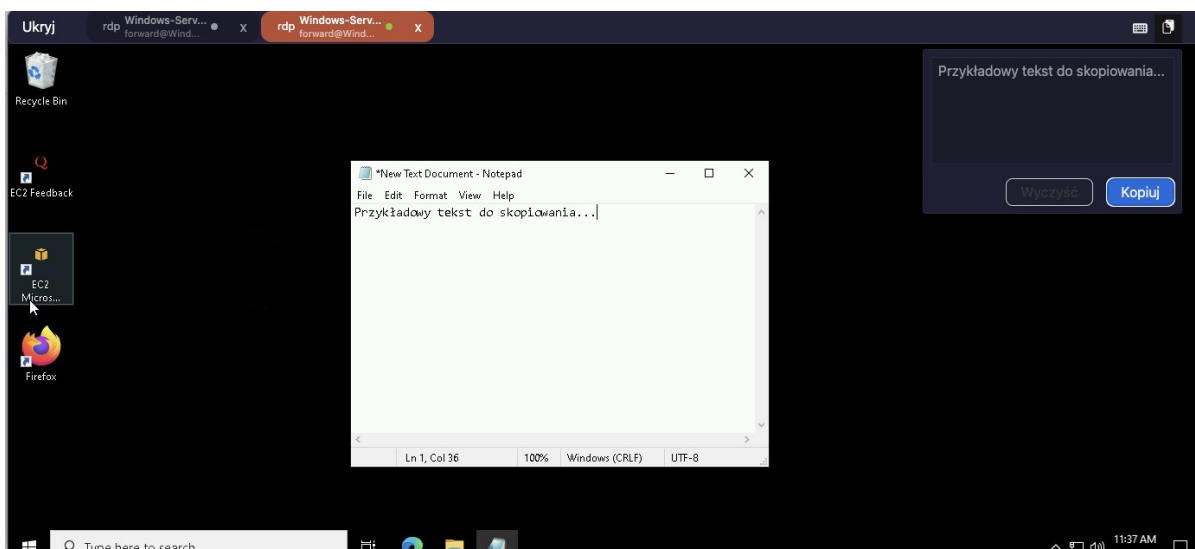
Ukryj
rdp Windows-Serv... forward@Wind... x
rdp Windows-Serv... forward@Wind... x

Recycle Bin

EC2 Feedback

EC2 Micros...

Firefox

*New Text Document - Notepad
File Edit Format View Help
Przykładowy tekst do skopiowania...

Ln 1, Col 36 | 100% | Windows (CRLF) | UTF-8

Przykładowy tekst do skopiowania...

Wyczyść
Kopiuj

Type here to search

11:37 AM